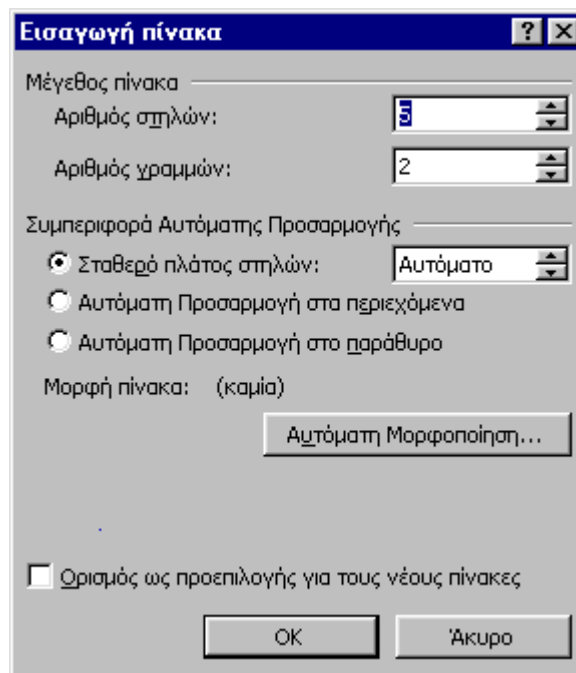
Εισαγωγή πίνακα

?

X

Μέγεθος πίνακα

Αριθμός στηλών: 5

Αριθμός γραμμών: 2

Συμπεριφορά Αυτόματης Προσαρμογής

Σταθερό πλάτος στηλών: Αυτόματο

Αυτόματη Προσαρμογή στα περιεχόμενα

Αυτόματη Προσαρμογή στο παράθυρο

Μορφή πίνακα: (καμία)

Αυτόματη Μορφοποίηση...

Ορισμός ως προεπιλογής για τους νέους πίνακες

OK

Άκυρο